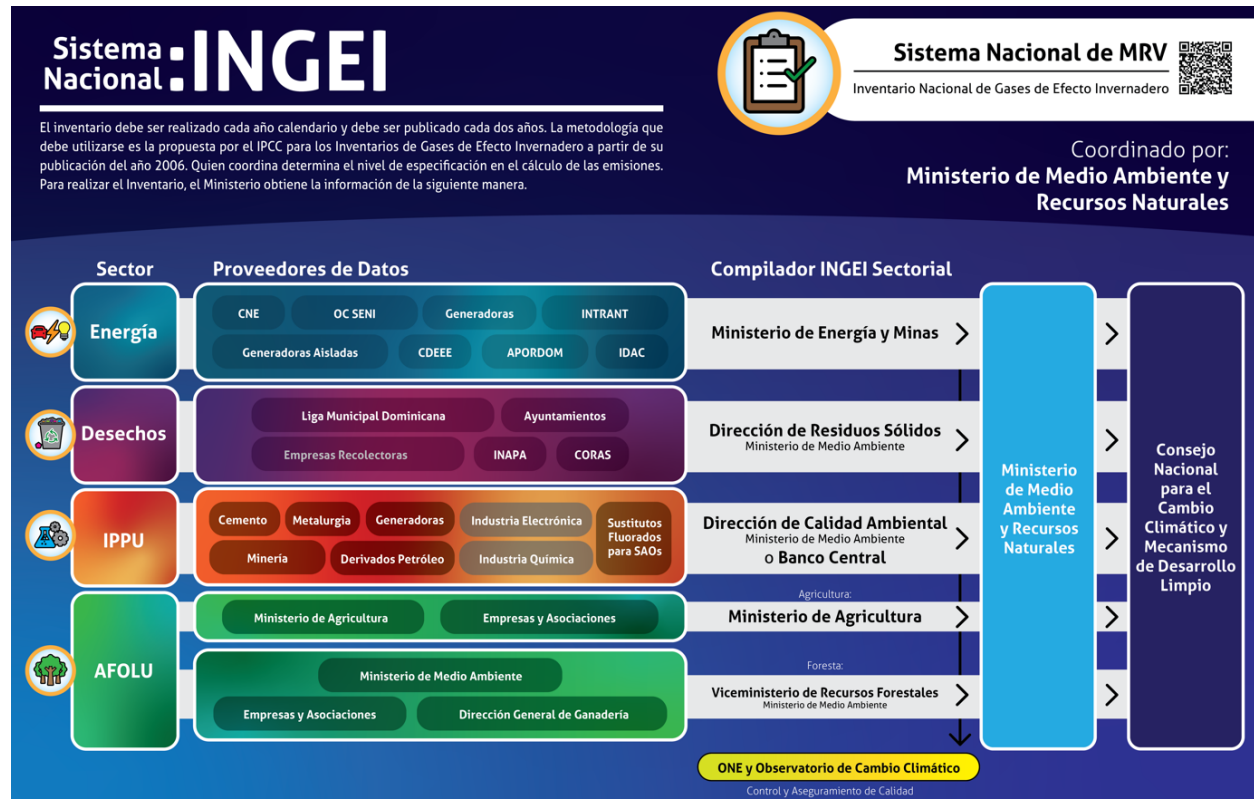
Sistema Nacional : INGEI

El inventario debe ser realizado cada año calendario y debe ser publicado cada dos años. La metodología que debe utilizarse es la propuesta por el IPCC para los Inventarios de Gases de Efecto Invernadero a partir de su publicación del año 2006. Quien coordina determina el nivel de especificación en el cálculo de las emisiones. Para realizar el Inventario, el Ministerio obtiene la información de la siguiente manera.

Sistema Nacional de MRV
Inventario Nacional de Gases de Efecto Invernadero

Coordinado por:
Ministerio de Medio Ambiente y Recursos Naturales

Sector

Proveedores de Datos

Compilador INGEI Sectorial

Energía
CNE
OC SENI
Generadoras
INTRANT
Generadoras Aisladas
CDEEE
APORDOM
IDAC
Ministerio de Energía y Minas

Desechos
Liga Municipal Dominicana
Ayuntamientos
Empresas Recolectoras
INAPA
CORAS
Dirección de Residuos Sólidos
Ministerio de Medio Ambiente

IPPU
Cemento
Metalurgia
Generadoras
Industria Electrónica
Sustitutos Fluorados para SAOs
Mineria
Derivados Petróleo
Industria Química
Dirección de Calidad Ambiental
Ministerio de Medio Ambiente
o Banco Central

AFOLU
Ministerio de Agricultura
Empresas y Asociaciones
Agricultura:
Ministerio de Agricultura
Ministerio de Medio Ambiente
Empresas y Asociaciones
Dirección General de Ganadería
Foresta:
Viceministerio de Recursos Forestales
Ministerio de Medio Ambiente

Ministerio de Medio Ambiente y Recursos Naturales

Consejo Nacional para el Cambio Climático y Mecanismo de Desarrollo Limpio

ONE y Observatorio de Cambio Climático
Control y Aseguramiento de Calidad